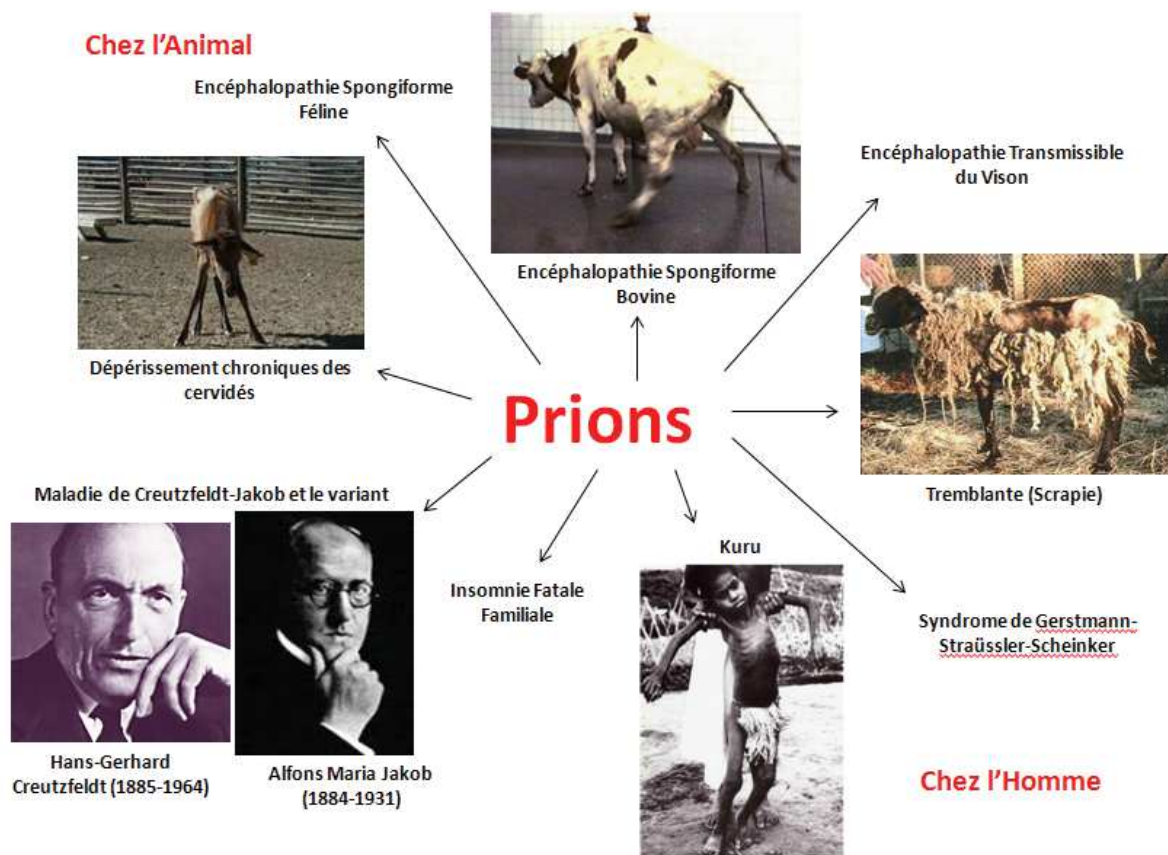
Chez l'Animal

Encéphalopathie Spongiforme Féline

Encéphalopathie Spongiforme Bovine

Encéphalopathie Transmissible du Vison

Dépérissement chroniques des cervidés

Prions

Tremblante (Scrapie)

Maladie de Creutzfeldt-Jakob et le variant

Insomnie Fatale Familiale

Kuru

Syndrome de Gerstmann-Straüssler-Scheinker

Hans-Gerhard Creutzfeldt (1885-1964)

Alfons Maria Jakob (1884-1931)

Chez l'Homme